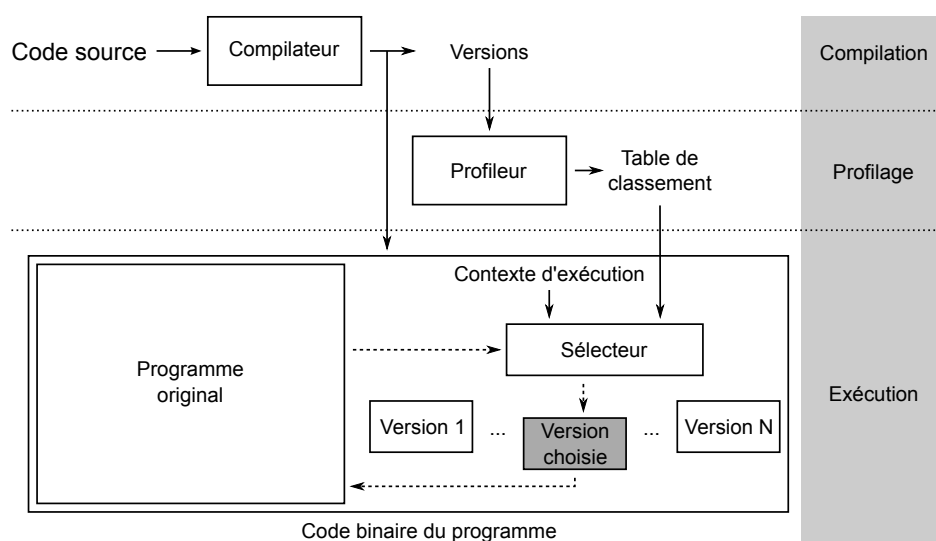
Code source

Compilateur

Versions

Compilation

Profileur

Table de classement

Profilage

Contexte d'exécution

Programme original

Sélecteur

Exécution

Version 1

...

Version choisie

...

Version N

Code binaire du programme